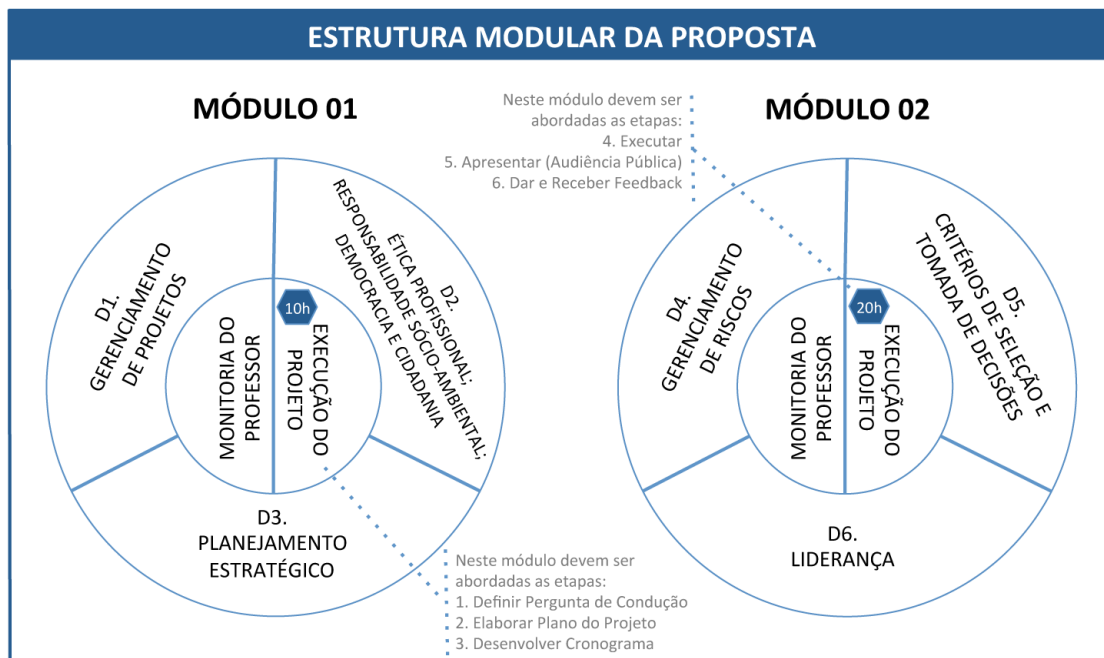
ESTRUTURA MODULAR DA PROPOSTA

MÓDULO 01

D1. GERENCIAMENTO DE PROJETOS

D2. ÉTICA PROFISSIONAL; RESPONSABILIDADE SÓCIO-AMBIENTAL; DEMOCRACIA E CIDADANIA

10h

MONITORIA DO PROFESSOR

EXECUÇÃO DO PROJETO

D3. PLANEJAMENTO ESTRATÉGICO

Neste módulo devem ser abordadas as etapas:
1. Definir Pergunta de Condução
2. Elaborar Plano do Projeto
3. Desenvolver Cronograma

Neste módulo devem ser abordadas as etapas:
4. Executar
5. Apresentar (Audiência Pública)
6. Dar e Receber Feedback

MÓDULO 02

D4. GERENCIAMENTO DE RISCOS

D5. CRITÉRIOS DE SELEÇÃO E TOMADA DE DECISÕES

20h

MONITORIA DO PROFESSOR

EXECUÇÃO DO PROJETO

D6. LIDERANÇA